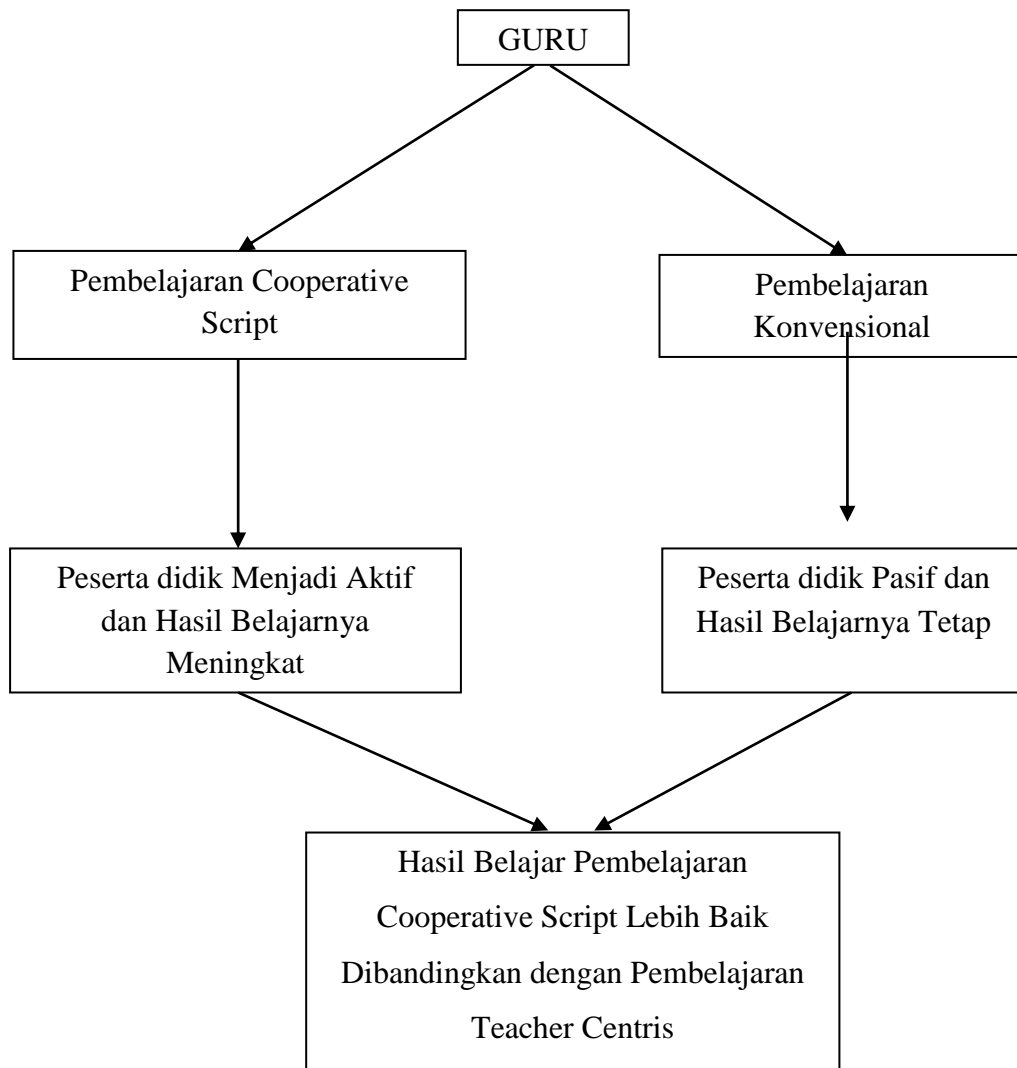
GURU

Pembelajaran Cooperative Script

Pembelajaran Konvensional

Peserta didik Menjadi Aktif dan Hasil Belajarnya Meningkat

Peserta didik Pasif dan Hasil Belajarnya Tetap

Hasil Belajar Pembelajaran Cooperative Script Lebih Baik Dibandingkan dengan Pembelajaran Teacher Centris